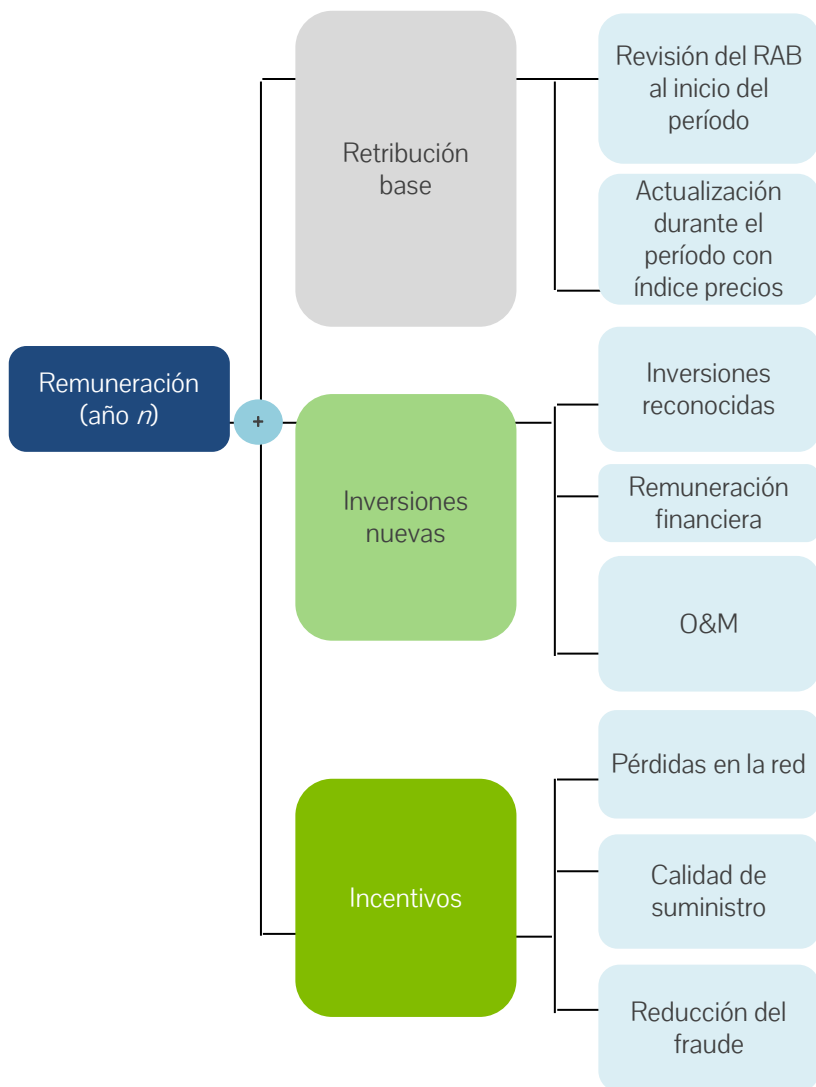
Remuneración (año *n*)

+

Retribución base

Revisión del RAB al inicio del período

Actualización durante el período con índice precios

Inversiones nuevas

Inversiones reconocidas

Remuneración financiera

O&M

Incentivos

Pérdidas en la red

Calidad de suministro

Reducción del fraude